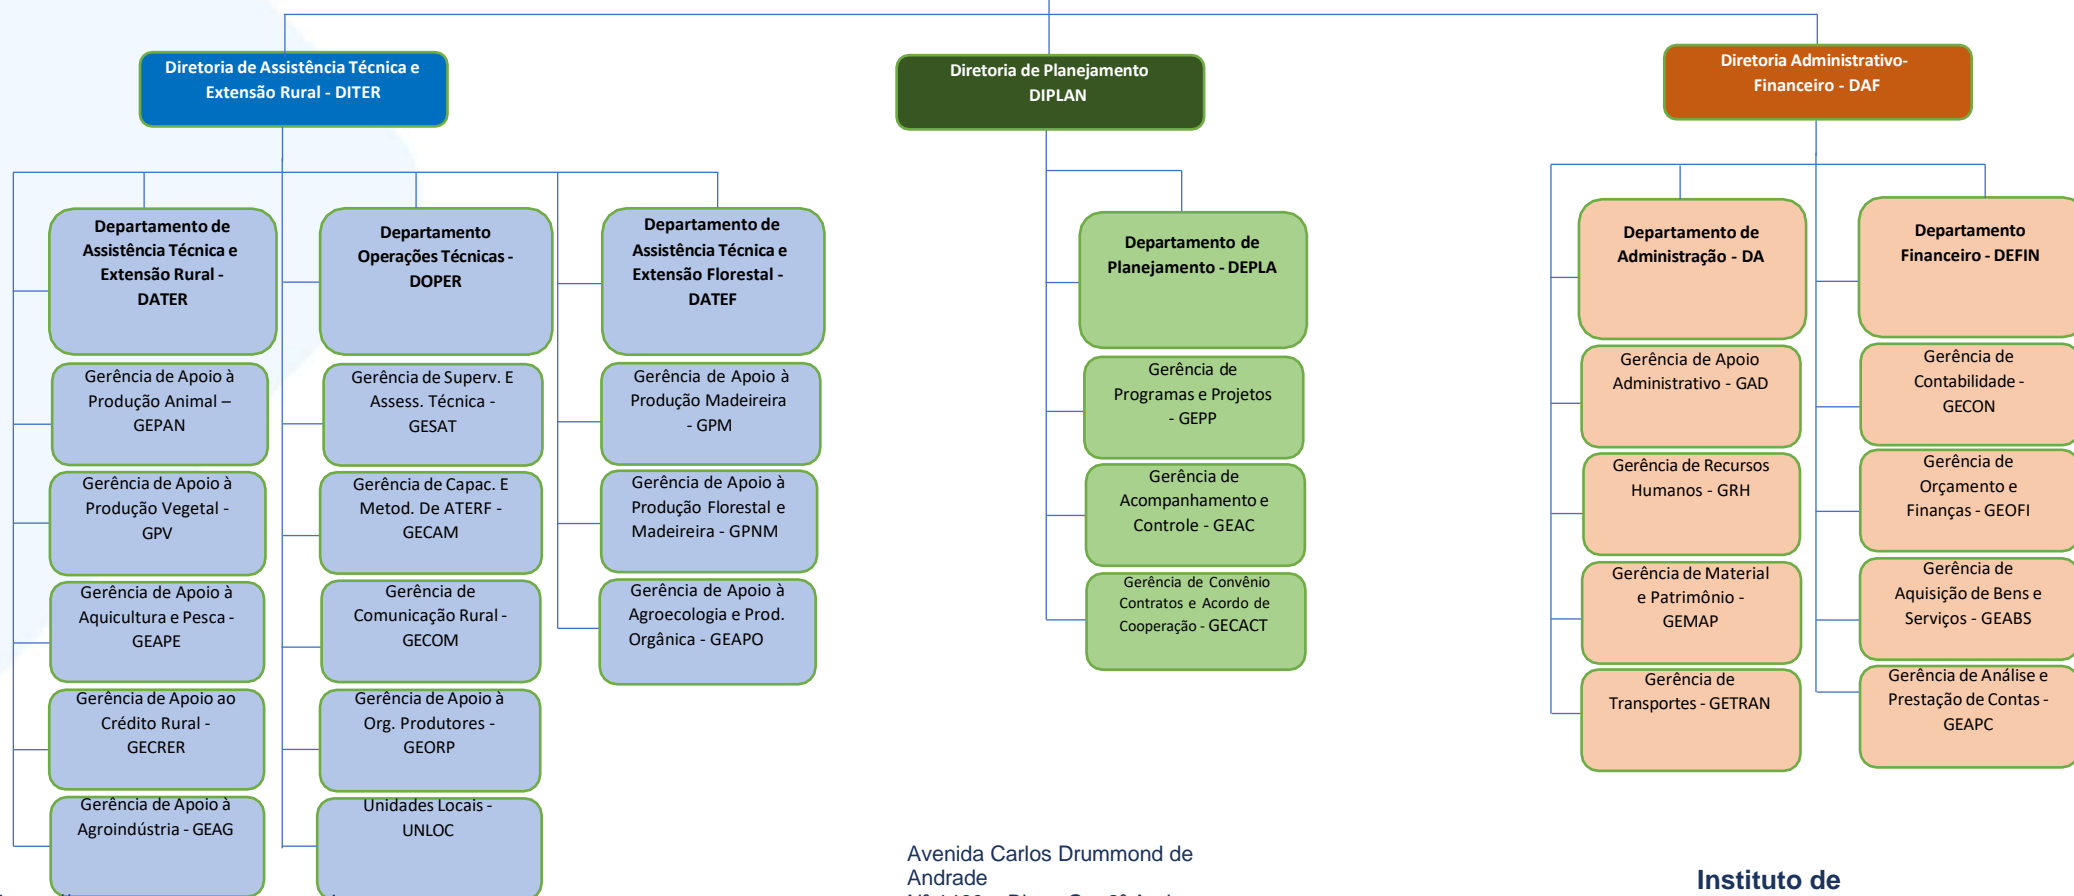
Diretoria de Assistência Técnica e Extensão Rural - DITER

Diretoria de Planejamento DIPLAN

Diretoria Administrativo-Financeiro - DAF

Departamento de Assistência Técnica e Extensão Rural - DATER

Gerência de Apoio à Produção Animal – GEPAN

Gerência de Apoio à Produção Vegetal - GPV

Gerência de Apoio à Aquicultura e Pesca - GEAPE

Gerência de Apoio ao Crédito Rural - GECRER

Gerência de Apoio à Agroindústria - GEAG

Departamento Operações Técnicas - DOPER

Gerência de Superv. E Assess. Técnica - GESAT

Gerência de Capac. E Metod. De ATERF - GECAM

Gerência de Comunicação Rural - GECOM

Gerência de Apoio à Org. Produtores - GEORP

Unidades Locais - UNLOC

Departamento de Assistência Técnica e Extensão Florestal - DATEF

Gerência de Apoio à Produção Madeireira - GPM

Gerência de Apoio à Produção Florestal e Madeireira - GPNM

Gerência de Apoio à Agroecologia e Prod. Orgânica - GEAPO

Departamento de Planejamento - DEPLA

Gerência de Programas e Projetos - GEPP

Gerência de Acompanhamento e Controle - GEAC

Gerência de Convênio Contratos e Acordo de Cooperação - GECACT

Departamento de Administração - DA

Gerência de Apoio Administrativo - GAD

Gerência de Recursos Humanos - GRH

Gerência de Material e Patrimônio - GEMAP

Gerência de Transportes - GETRAN

Departamento Financeiro - DEFIN

Gerência de Contabilidade - GECON

Gerência de Orçamento e Finanças - GEOFI

Gerência de Aquisição de Bens e Serviços - GEABS

Gerência de Análise e Prestação de Contas - GEAPC

Avenida Carlos Drummond de Andrade

Instituto de